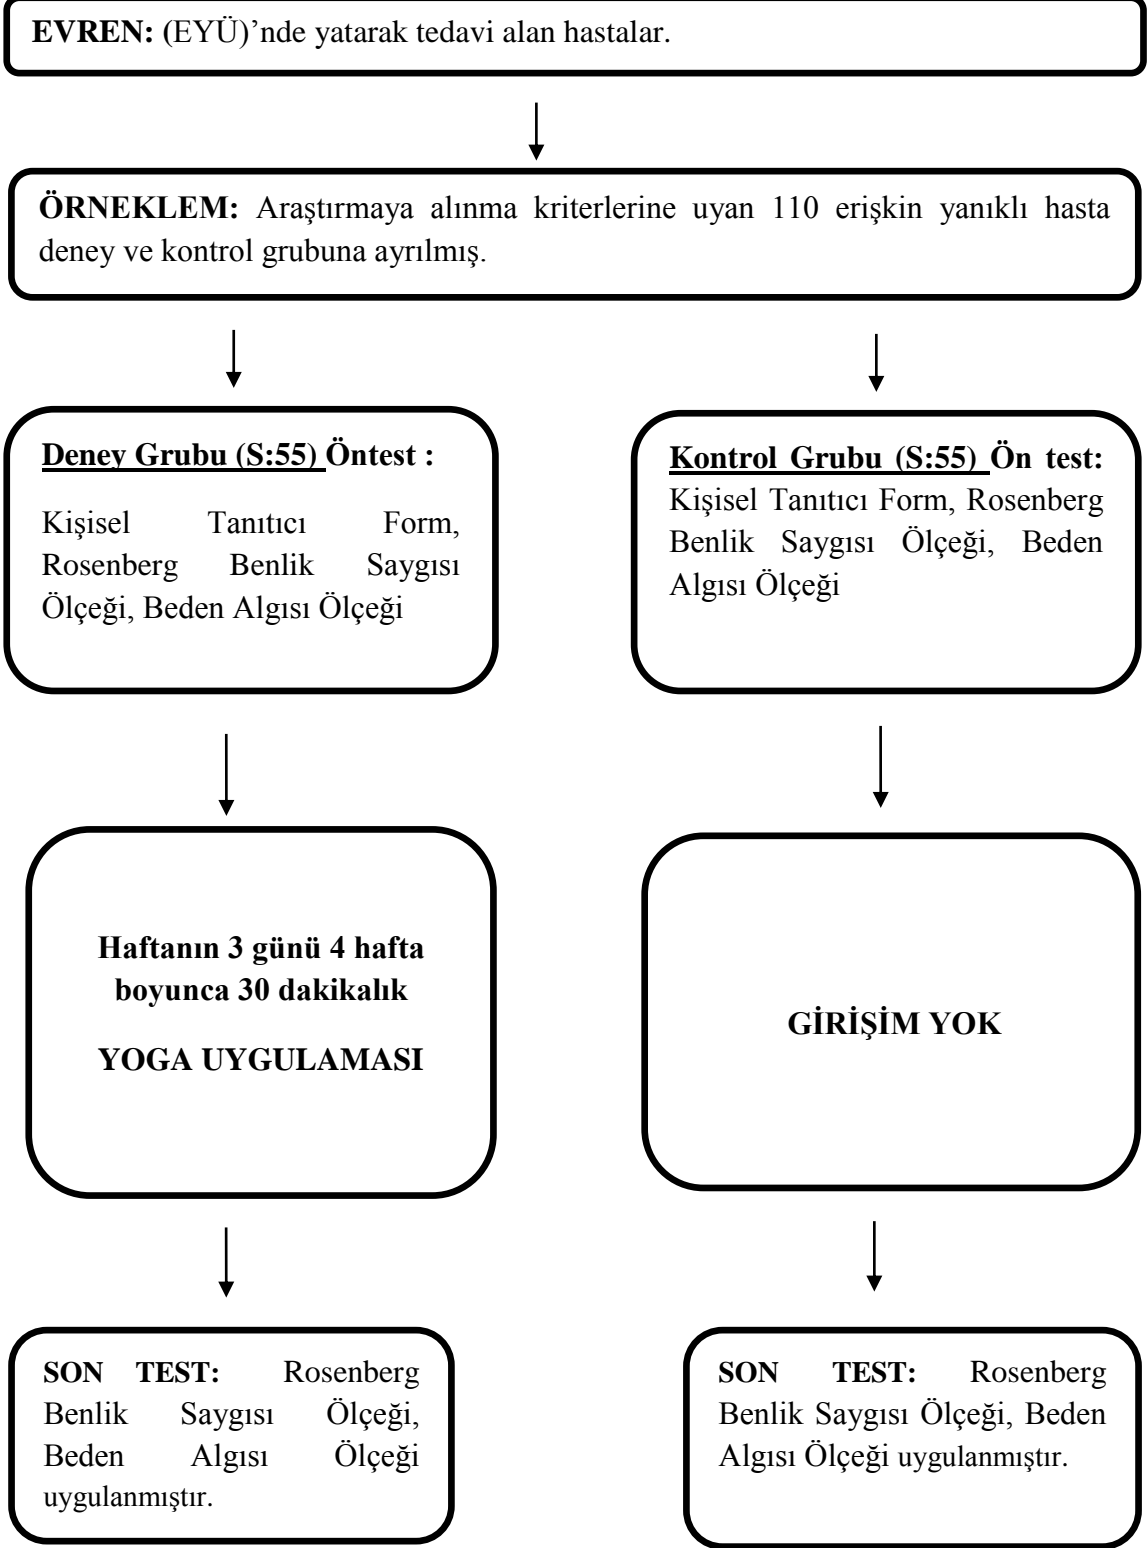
EVREN: (EYÜ)’nde yatarak tedavi alan hastalar.

ÖRNEKLEM: Araştırmaya alınma kriterlerine uyan 110 erişkin yanıklı hasta deney ve kontrol grubuna ayrılmış.

Deney Grubu (S:55) Öntest :

Kişisel Tanıtıcı Form, Rosenberg Benlik Saygısı Ölçeği, Beden Algısı Ölçeği

Haftanın 3 günü 4 hafta boyunca 30 dakikalık

YOGA UYGULAMASI

SON TEST: Rosenberg Benlik Saygısı Ölçeği, Beden Algısı Ölçeği uygulanmıştır.

Kontrol Grubu (S:55) Ön test: Kişisel Tanıtıcı Form, Rosenberg Benlik Saygısı Ölçeği, Beden Algısı Ölçeği

GİRİŞİM YOK

SON TEST: Rosenberg Benlik Saygısı Ölçeği, Beden Algısı Ölçeği uygulanmıştır.